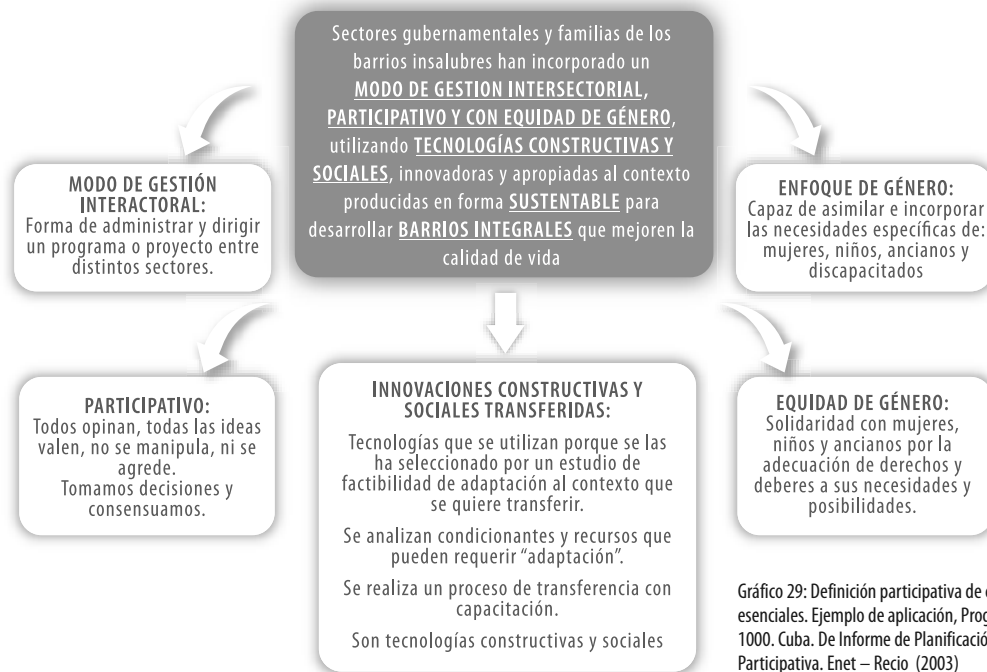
Sectores gubernamentales y familias de los barrios insalubres han incorporado un MODO DE GESTION INTERSECTORIAL, PARTICIPATIVO Y CON EQUIDAD DE GÉNERO, utilizando TECNOLOGÍAS CONSTRUCTIVAS Y SOCIALES, innovadoras y apropiadas al contexto producidas en forma SUSTENTABLE para desarrollar BARRIOS INTEGRALES que mejoren la calidad de vida

MODO DE GESTIÓN INTERACTORAL:
Forma de administrar y dirigir un programa o proyecto entre distintos sectores.

ENFOQUE DE GÉNERO:
Capaz de asimilar e incorporar las necesidades específicas de: mujeres, niños, ancianos y discapacitados

PARTICIPATIVO:
Todos opinan, todas las ideas valen, no se manipula, ni se agrede.
Tomamos decisiones y consensuamos.

INNOVACIONES CONSTRUCTIVAS Y SOCIALES TRANSFERIDAS:
Tecnologías que se utilizan porque se las ha seleccionado por un estudio de factibilidad de adaptación al contexto que se quiere transferir.

Se analizan condicionantes y recursos que pueden requerir "adaptación".

Se realiza un proceso de transferencia con capacitación.

Son tecnologías constructivas y sociales

EQUIDAD DE GÉNERO:
Solidaridad con mujeres, niños y ancianos por la adecuación de derechos y deberes a sus necesidades y posibilidades.

Gráfico 29: Definición participativa de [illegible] esenciales. Ejemplo de aplicación, Prog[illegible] 1000. Cuba. De Informe de Planificació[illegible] Participativa. Enet – Recio (2003)